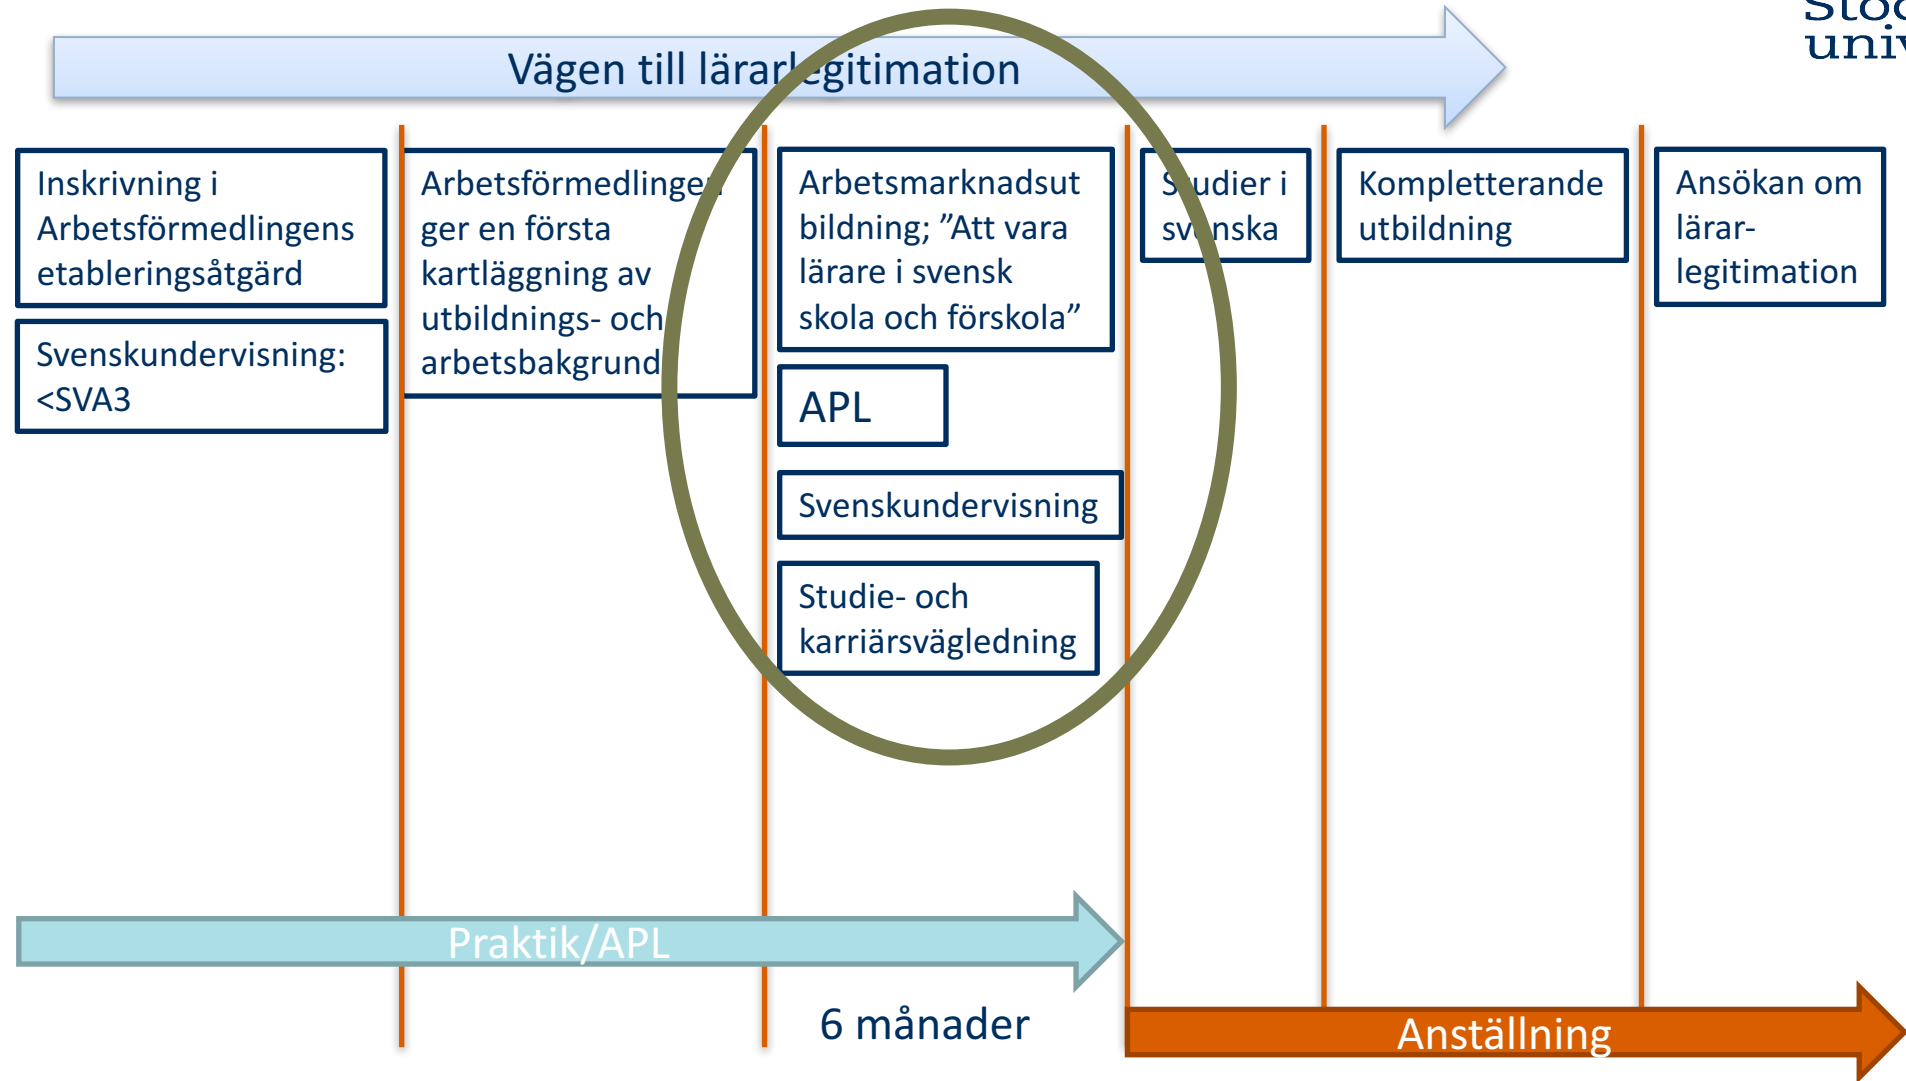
Stoc
univ

Vägen till lärarlegitimation

Inskrivning i Arbetsförmedlingens etableringsåtgärd

Svenskundervisning: <SVA3

Arbetsförmedlingen ger en första kartläggning av utbildnings- och arbetsbakgrund

Arbetsmarknadsutbildning; ”Att vara lärare i svensk skola och förskola”

APL

Svenskundervisning

Studie- och karriärsvägledning

Studier i svenska

Kompletterande utbildning

Ansökan om lärar-legitimation

Praktik/APL

6 månader

Anställning